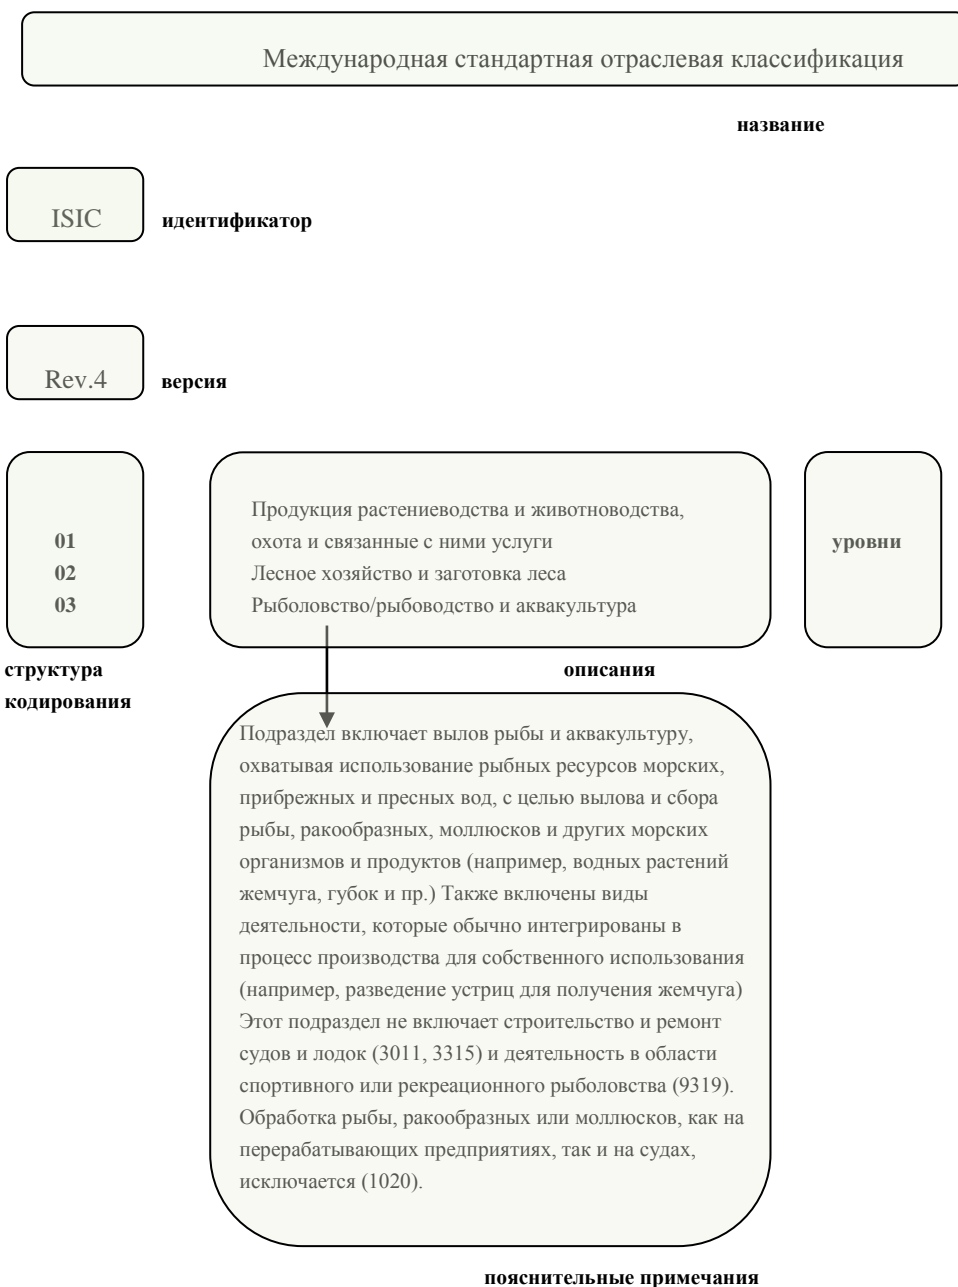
Международная стандартная отраслевая классификация

название

ISIC

идентификатор

Rev.4

версия

01
02
03

Продукция растениеводства и животноводства, охота и связанные с ними услуги
Лесное хозяйство и заготовка леса
Рыболовство/рыбоводство и аквакультура

уровни

структура кодирования

описания

Подраздел включает вылов рыбы и аквакультуру, охватывая использование рыбных ресурсов морских, прибрежных и пресных вод, с целью вылова и сбора рыбы, ракообразных, моллюсков и других морских организмов и продуктов (например, водных растений жемчуга, губок и пр.) Также включены виды деятельности, которые обычно интегрированы в процесс производства для собственного использования (например, разведение устриц для получения жемчуга) Этот подраздел не включает строительство и ремонт судов и лодок (3011, 3315) и деятельность в области спортивного или рекреационного рыболовства (9319). Обработка рыбы, ракообразных или моллюсков, как на перерабатывающих предприятиях, так и на судах, исключается (1020).

пояснительные примечания